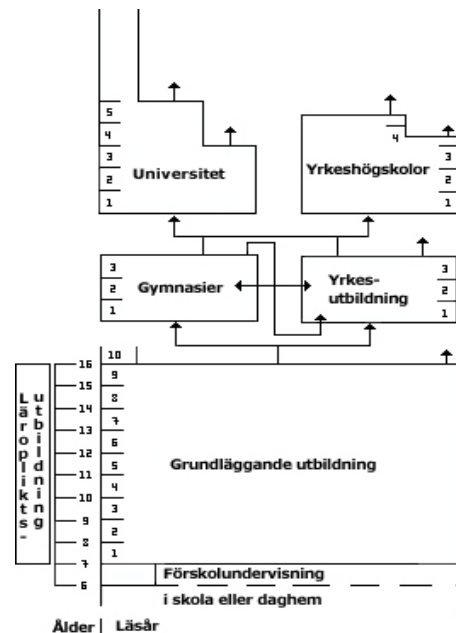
5
4
3
2
1
Universitet

4
Yrkeshögskolor
3
2
1

3
2
1
Gymnasier

Yrkes-utbildning
3
2
1

Läroplikts-utbildning

16
15
14
13
12
11
10
9
8
7
6

10
9
8
7
6
5
4
3
2
1

Grundläggande utbildning

Förskolundervisning i skola eller daghem

Ålder | Läsår